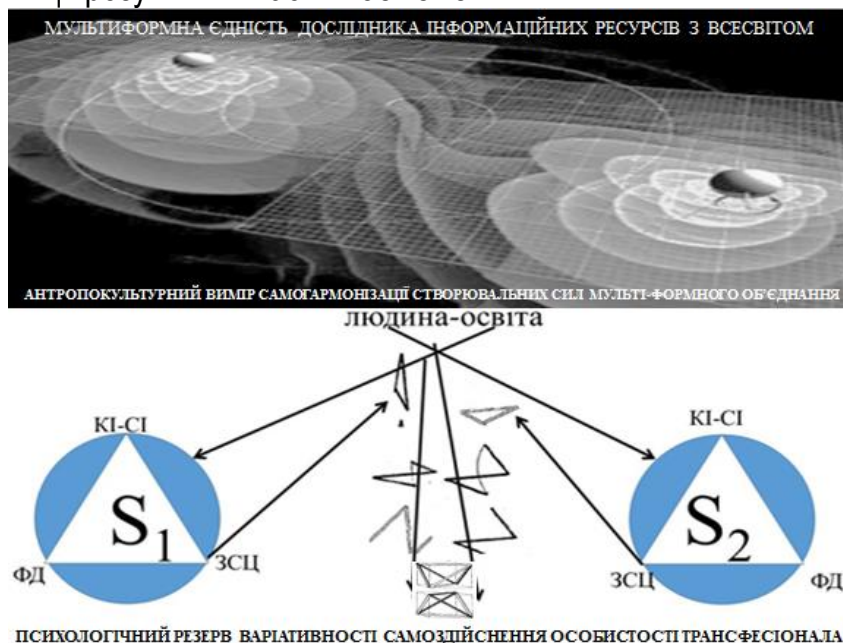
МУЛЬТИФОРМНА ЄДНІСТЬ ДОСЛІДНИКА ІНФОРМАЦІЙНИХ РЕСУРСІВ З ВСЕСВІТОМ

АНТРОПОКУЛЬТУРНИЙ ВИМІР САМОГАРМОНІЗАЦІЇ СТВОРЮВАЛЬНИХ СИЛ МУЛЬТІ-ФОРМНОГО ОБ'ЄДНАННЯ

людина-освіта

КІ-СІ

$S_1$

ФД

ЗСЦ

КІ-СІ

$S_2$

ЗСЦ

ФД

ПСИХОЛОГІЧНИЙ РЕЗЕРВ ВАРІАТИВНОСТІ САМОЗДІЙСНЕННЯ ОСОБИСТОСТІ ТРАНСФЕСІОНАЛА